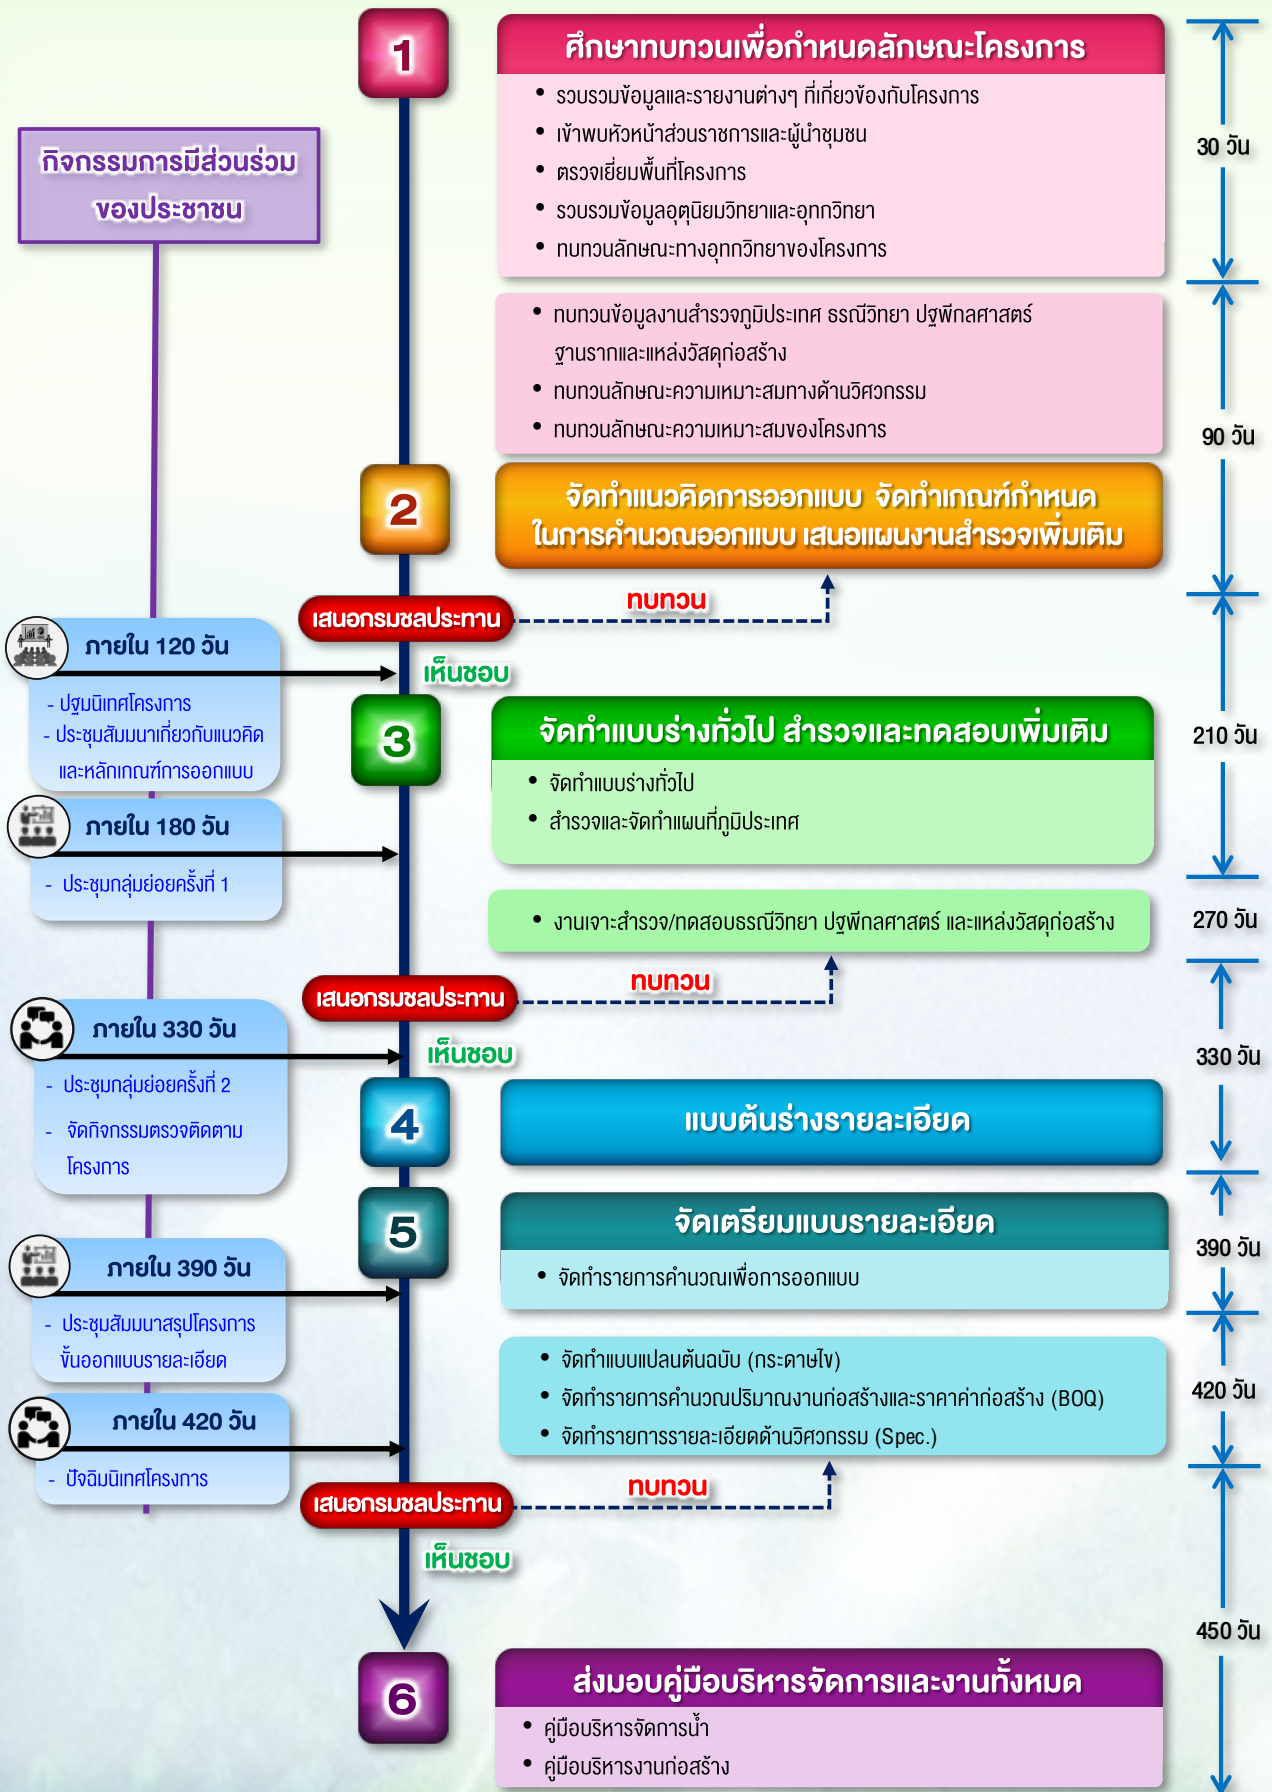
1

ศึกษาทบทวนเพื่อกำหนดลักษณะโครงการ

• รวบรวมข้อมูลและรายงานต่างๆ ที่เกี่ยวข้องกับโครงการ
• เข้าพบหัวหน้าส่วนราชการและผู้นำชุมชน
• ตรวจเยี่ยมพื้นที่โครงการ
• รวบรวมข้อมูลอุตุนิยมวิทยาและอุทกวิทยา
• ทบทวนลักษณะทางอุทกวิทยาของโครงการ

30 วัน

กิจกรรมการมีส่วนร่วมของประชาชน

• ทบทวนข้อมูลงานสำรวจภูมิประเทศ ธรณีวิทยา ปฐพีกลศาสตร์ ฐานรากและแหล่งวัสดุก่อสร้าง
• ทบทวนลักษณะความเหมาะสมทางด้านวิศวกรรม
• ทบทวนลักษณะความเหมาะสมของโครงการ

90 วัน

2

จัดทำแนวคิดการออกแบบ จัดทำเกณฑ์กำหนดในการคำนวณออกแบบ เสนอแผนงานสำรวจเพิ่มเติม

เสนอกรมชลประทาน

ทบทวน

ภายใน 120 วัน

- ปฐมนิเทศโครงการ
- ประชุมสัมมนาเกี่ยวกับแนวคิดและหลักเกณฑ์การออกแบบ

เห็นชอบ

3

จัดทำแบบร่างทั่วไป สำรวจและทดสอบเพิ่มเติม

• จัดทำแบบร่างทั่วไป
• สำรวจและจัดทำแผนที่ภูมิประเทศ

210 วัน

ภายใน 180 วัน

- ประชุมกลุ่มย่อยครั้งที่ 1

• งานเจาะสำรวจ/ทดสอบธรณีวิทยา ปฐพีกลศาสตร์ และแหล่งวัสดุก่อสร้าง

270 วัน

เสนอกรมชลประทาน

ทบทวน

ภายใน 330 วัน

- ประชุมกลุ่มย่อยครั้งที่ 2
- จัดกิจกรรมตรวจติดตามโครงการ

เห็นชอบ

330 วัน

4

แบบต้นร่างรายละเอียด

5

จัดเตรียมแบบรายละเอียด

• จัดทำรายการคำนวณเพื่อการออกแบบ

390 วัน

ภายใน 390 วัน

- ประชุมสัมมนาสรุปโครงการขั้นออกแบบรายละเอียด

• จัดทำแบบแปลนต้นฉบับ (กระดาษไข)
• จัดทำรายการคำนวณปริมาณงานก่อสร้างและราคาค่าก่อสร้าง (BOQ)
• จัดทำรายการรายละเอียดด้านวิศวกรรม (Spec.)

420 วัน

ภายใน 420 วัน

- ปัจฉิมนิเทศโครงการ

เสนอกรมชลประทาน

ทบทวน

เห็นชอบ

450 วัน

6

ส่งมอบคู่มือบริหารจัดการและงานทั้งหมด

• คู่มือบริหารจัดการน้ำ
• คู่มือบริหารงานก่อสร้าง